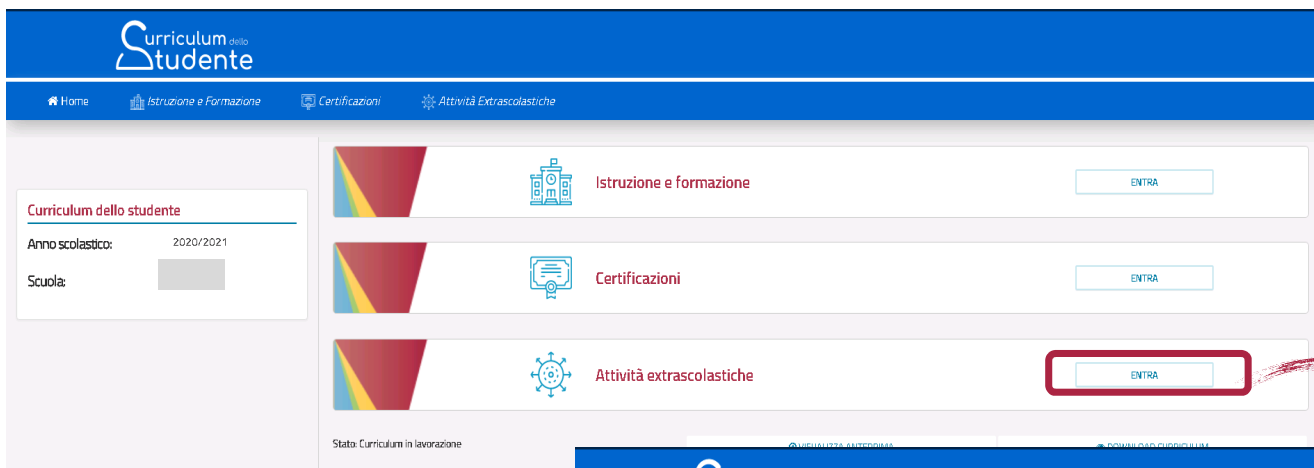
Curriculum dello Studente

Home
Istruzione e Formazione
Certificazioni
Attività Extrascolastiche

Curriculum dello studente
Anno scolastico: 2020/2021
Scuola:

Istruzione e formazione
ENTRA

Certificazioni
ENTRA

Attività extrascolastiche
ENTRA

Stato: Curriculum in lavorazione

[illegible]
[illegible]